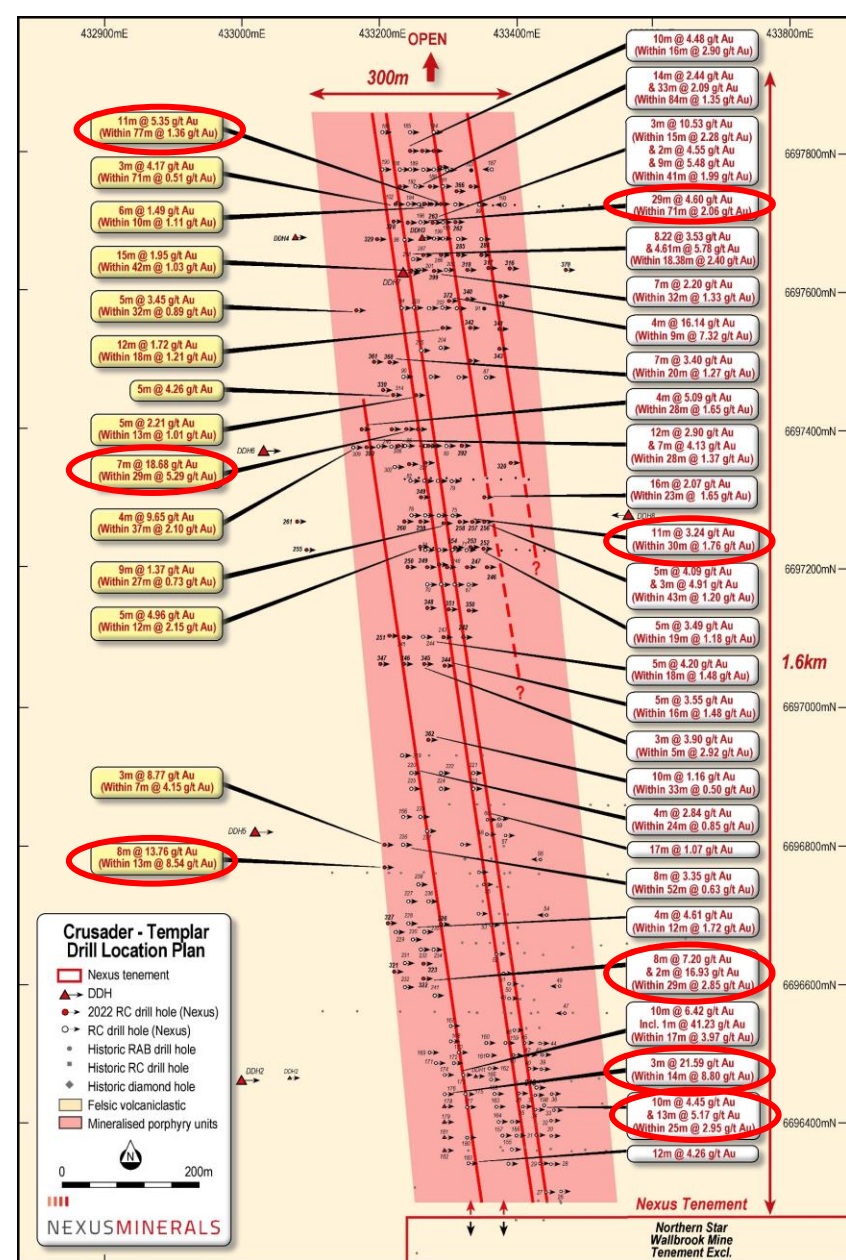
432900mE
433000mE
433200mE
433400mE
433800mE

OPEN

300m

10m @ 4.48 g/t Au (Within 16m @ 2.90 g/t Au)

14m @ 2.44 g/t Au & 33m @ 2.09 g/t Au (Within 84m @ 1.35 g/t Au)

11m @ 5.35 g/t Au (Within 77m @ 1.36 g/t Au)

3m @ 10.53 g/t Au (Within 15m @ 2.28 g/t Au) & 2m @ 4.55 g/t Au & 9m @ 5.48 g/t Au (Within 41m @ 1.99 g/t Au)

6697800mN

3m @ 4.17 g/t Au (Within 71m @ 0.51 g/t Au)

29m @ 4.60 g/t Au (Within 71m @ 2.06 g/t Au)

6m @ 1.49 g/t Au (Within 10m @ 1.11 g/t Au)

DDH4

8.22 @ 3.53 g/t Au & 4.61m @ 5.78 g/t Au (Within 18.38m @ 2.40 g/t Au)

15m @ 1.95 g/t Au (Within 42m @ 1.03 g/t Au)

7m @ 2.20 g/t Au (Within 32m @ 1.33 g/t Au)

6697600mN

5m @ 3.45 g/t Au (Within 32m @ 0.89 g/t Au)

4m @ 16.14 g/t Au (Within 9m @ 7.32 g/t Au)

12m @ 1.72 g/t Au (Within 18m @ 1.21 g/t Au)

7m @ 3.40 g/t Au (Within 20m @ 1.27 g/t Au)

5m @ 4.26 g/t Au

4m @ 5.09 g/t Au (Within 28m @ 1.65 g/t Au)

5m @ 2.21 g/t Au (Within 13m @ 1.01 g/t Au)

12m @ 2.90 g/t Au & 7m @ 4.13 g/t Au (Within 28m @ 1.37 g/t Au)

6697400mN

DDH6

7m @ 18.68 g/t Au (Within 29m @ 5.29 g/t Au)

16m @ 2.07 g/t Au (Within 23m @ 1.65 g/t Au)

DDH8

4m @ 9.65 g/t Au (Within 37m @ 2.10 g/t Au)

11m @ 3.24 g/t Au (Within 30m @ 1.76 g/t Au)

9m @ 1.37 g/t Au (Within 27m @ 0.73 g/t Au)

5m @ 4.09 g/t Au & 3m @ 4.91 g/t Au (Within 43m @ 1.20 g/t Au)

6697200mN

?

5m @ 4.96 g/t Au (Within 12m @ 2.15 g/t Au)

5m @ 3.49 g/t Au (Within 19m @ 1.18 g/t Au)

1.6km

5m @ 4.20 g/t Au (Within 18m @ 1.48 g/t Au)

?

5m @ 3.55 g/t Au (Within 16m @ 1.48 g/t Au)

6697000mN

3m @ 3.90 g/t Au (Within 5m @ 2.92 g/t Au)

3m @ 8.77 g/t Au (Within 7m @ 4.15 g/t Au)

10m @ 1.16 g/t Au (Within 33m @ 0.50 g/t Au)

4m @ 2.84 g/t Au (Within 24m @ 0.85 g/t Au)

DDH5

17m @ 1.07 g/t Au

6696800mN

8m @ 13.76 g/t Au (Within 13m @ 8.54 g/t Au)

8m @ 3.35 g/t Au (Within 52m @ 0.63 g/t Au)

4m @ 4.61 g/t Au (Within 12m @ 1.72 g/t Au)

Crusader - Templar Drill Location Plan

Nexus tenement
DDH
2022 RC drill hole (Nexus)
RC drill hole (Nexus)
Historic RAB drill hole
Historic RC drill hole
Historic diamond hole
Felsic volcaniclastic
Mineralised porphyry units

8m @ 7.20 g/t Au & 2m @ 16.93 g/t Au (Within 29m @ 2.85 g/t Au)

6696600mN

10m @ 6.42 g/t Au Incl. 1m @ 41.23 g/t Au (Within 17m @ 3.97 g/t Au)

DDH2

3m @ 21.59 g/t Au (Within 14m @ 8.80 g/t Au)

10m @ 4.45 g/t Au & 13m @ 5.17 g/t Au (Within 25m @ 2.95 g/t Au)

6696400mN

N

0
200m

12m @ 4.26 g/t Au

Nexus Tenement

NEXUSMINERALS

Northern Star Wallbrook Mine Tenement Excl.